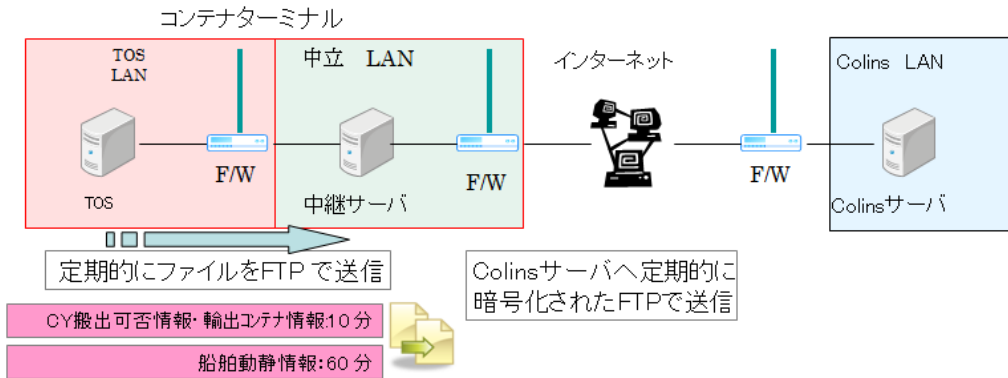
コンテナターミナル

TOS LAN

中立 LAN

インターネット

Colins LAN

F/W

F/W

F/W

TOS

中継サーバ

Colinsサーバ

定期的にファイルをFTP で送信

Colinsサーバへ定期的に暗号化されたFTPで送信

CY搬出可否情報・輸出コンテナ情報:10分

船舶動静情報:60分